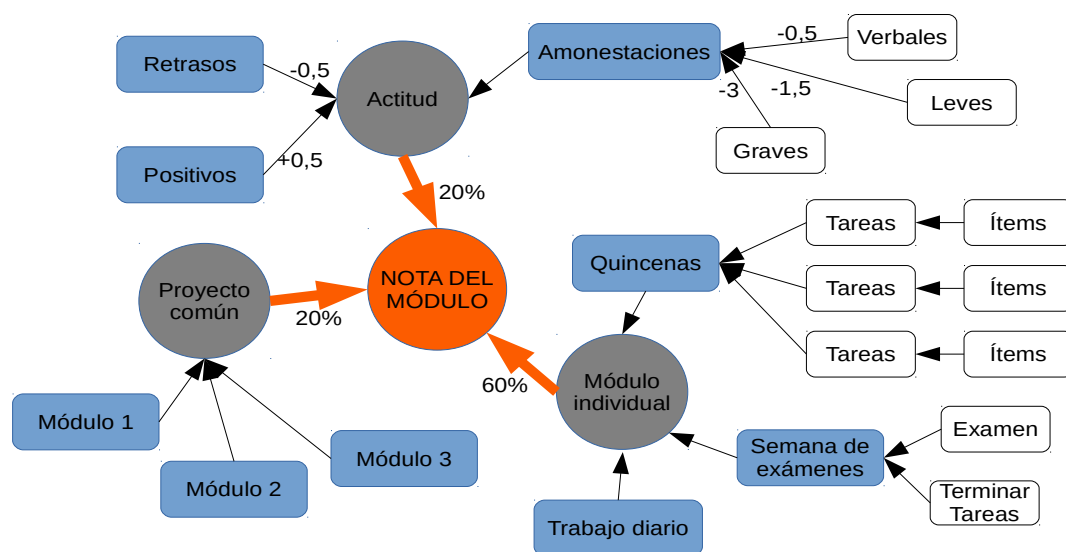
Retrasos
-0,5
Actitud
Amonestaciones
-0,5
Verbales
-3
-1,5
Leves
Graves
Positivos
+0,5
20%
Tareas
Ítems
Quincenas
Tareas
Ítems
Proyecto común
NOTA DEL MÓDULO
20%
Tareas
Ítems
60%
Módulo individual
Módulo 1
Módulo 3
Semana de exámenes
Examen
Módulo 2
Terminar Tareas
Trabajo diario